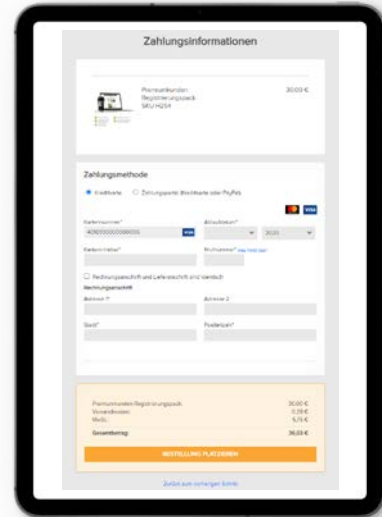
Zahlungsinformationen

Premiumkunden Registrierungspack SKU H2S4

30,00 €

Zahlungsmethode

Kreditkarte

Zahlungsportal (Kreditkarte oder PayPal)

VISA

Kartennummer*

4000000000000005

VISA

Ablaufdatum*

2020

Karteninhaber*

Prüfnummer*

Was heißt das

Rechnungsanschrift und Lieferanschrift sind identisch

Rechnungsanschrift

Adresse 1*

Adresse 2

Stadt*

Postleitzahl*

Premiumkunden Registrierungspack

30,00 €

Versandkosten

0,29 €

MwSt.

5,75 €

Gesamtbetrag:

36,04 €

BESTELLUNG PLATZIEREN

Zurück zum vorherigen Schritt